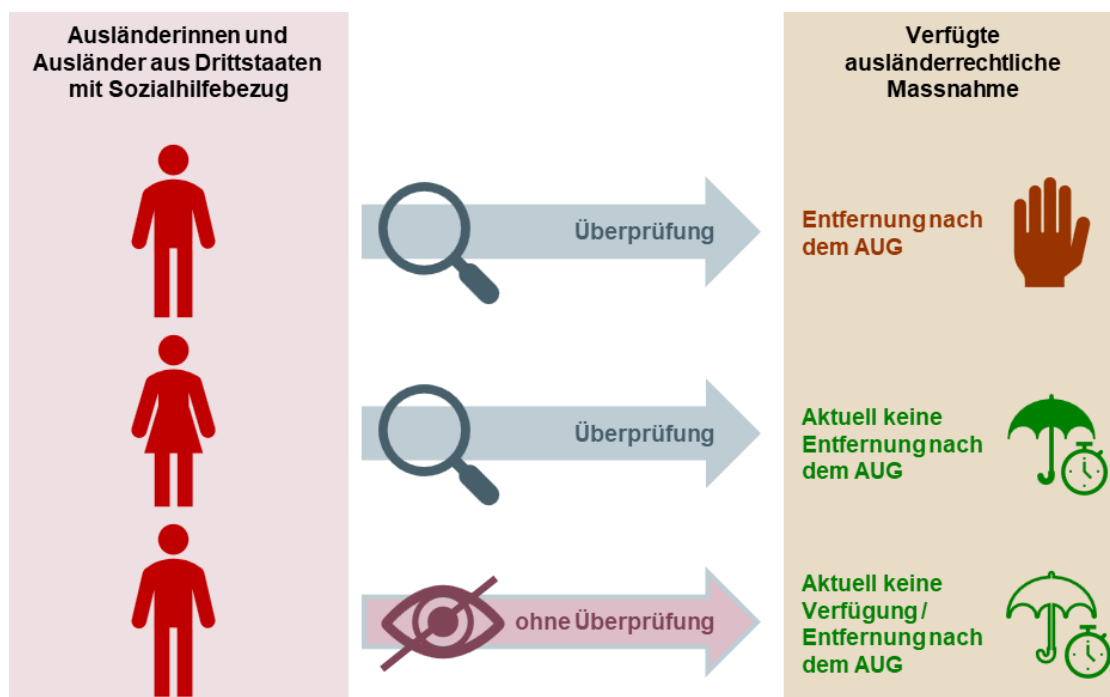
Ausländerinnen und Ausländer aus Drittstaaten mit Sozialhilfebezug

Verfügte ausländerrechtliche Massnahme

Überprüfung

Entfernung nach dem AUG

Überprüfung

Aktuell keine Entfernung nach dem AUG

ohne Überprüfung

Aktuell keine Verfügung / Entfernung nach dem AUG